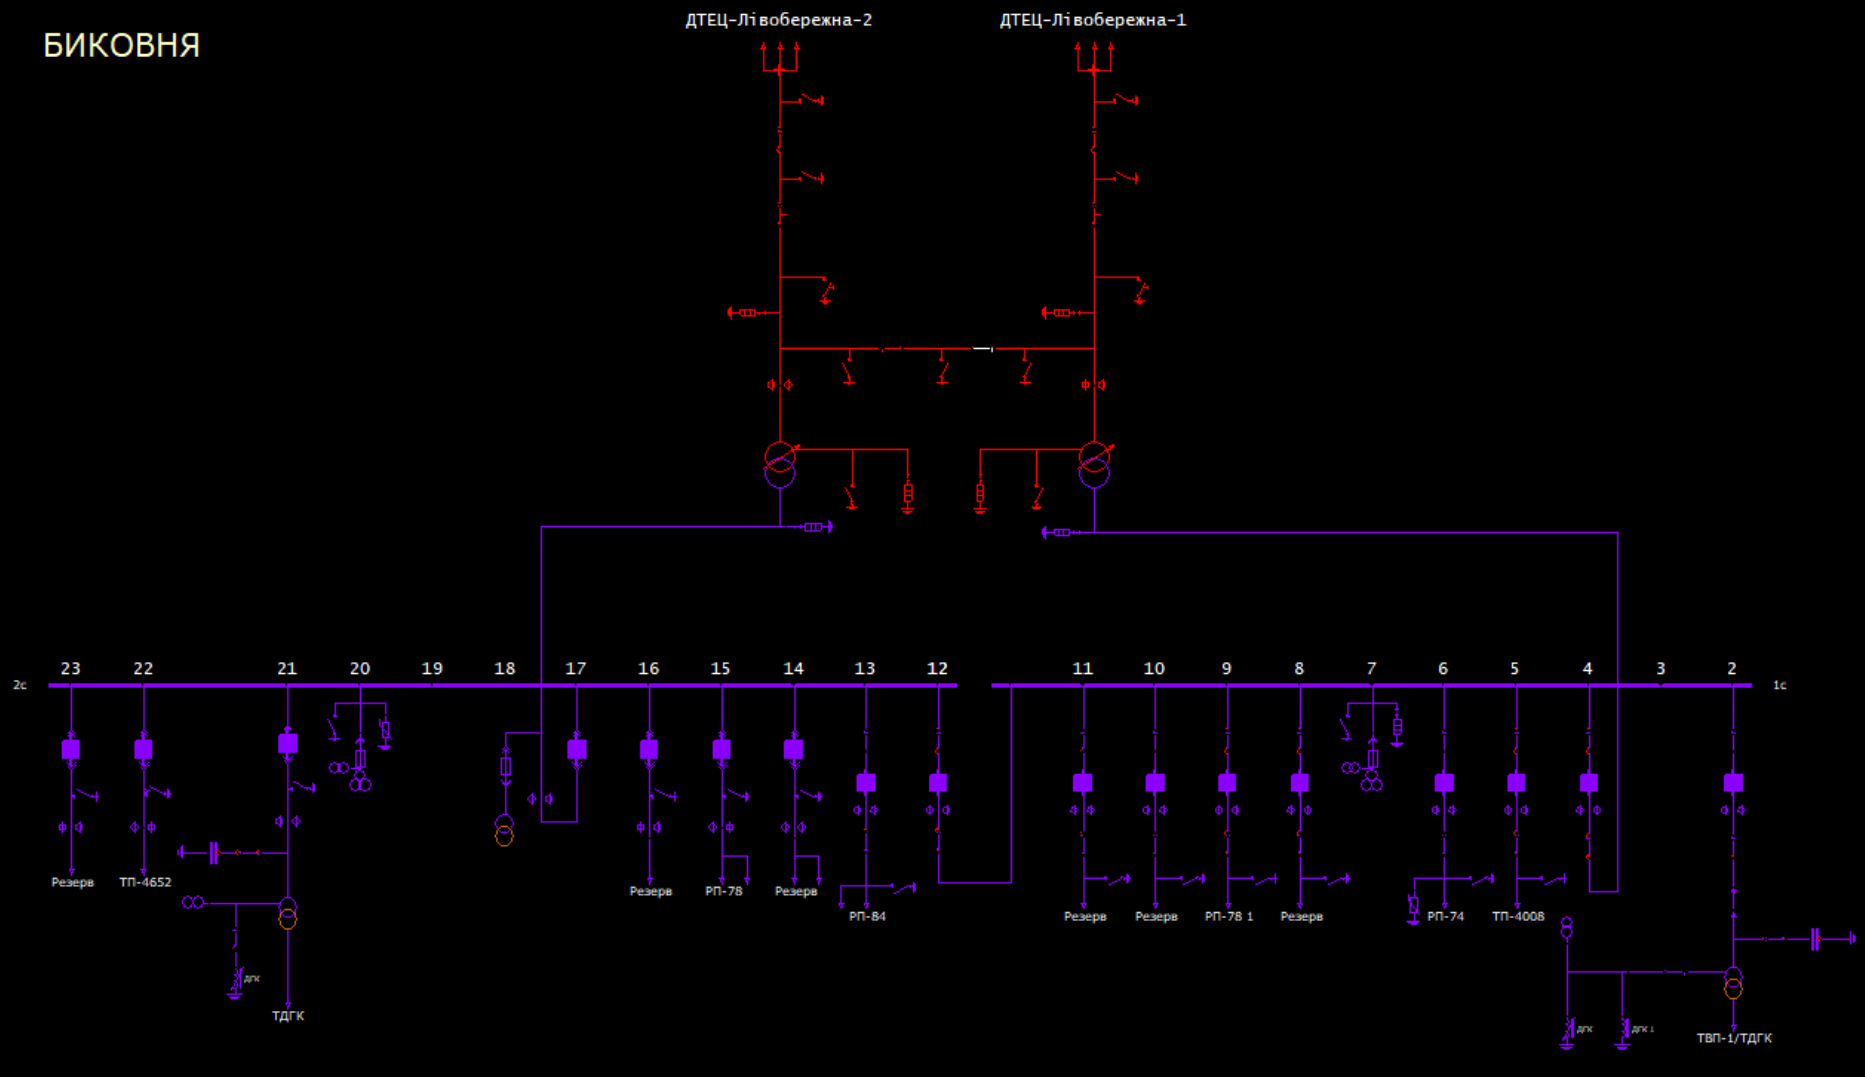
БИКОВНЯ

ДТЕЦ-Лівобережна-2

ДТЕЦ-Лівобережна-1

2с

23 22 21 20 19 18 17 16 15 14 13 12

11 10 9 8 7 6 5 4 3 2

1с

Резерв

ТП-4652

ДГК

ТДГК

Резерв

РП-78

Резерв

РП-84

Резерв

Резерв

РП-78 1

Резерв

РП-74

ТП-4008

ДГК

ДГК 1

ТВП-1/ТДГК